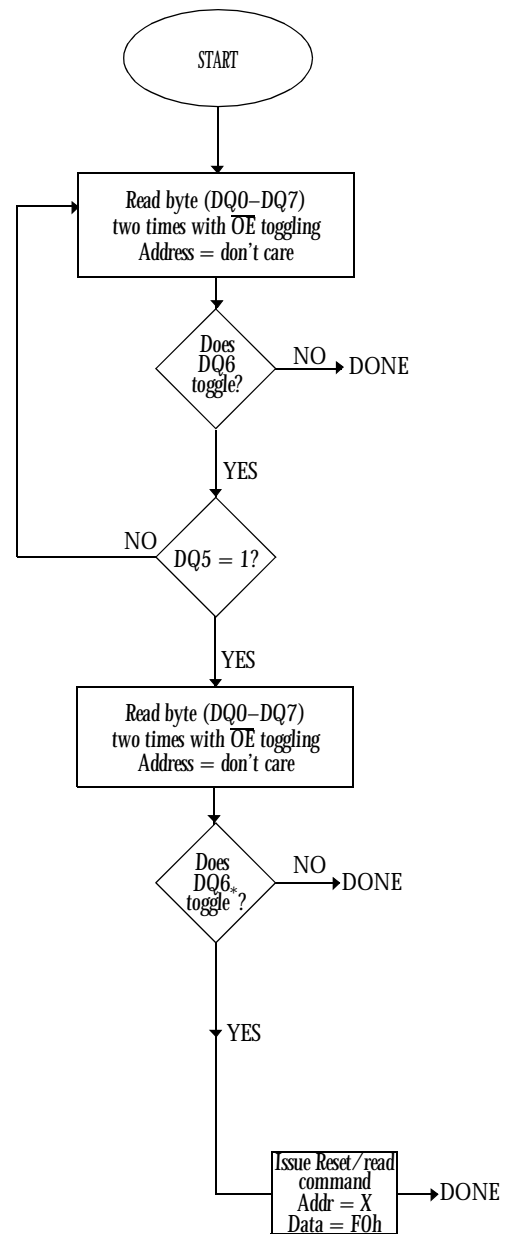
START

Read byte (DQ0–DQ7) two times with $\overline{OE}$ toggling Address = don't care

Does DQ6 toggle?

NO

DONE

YES

NO

DQ5 = 1?

YES

Read byte (DQ0–DQ7) two times with $\overline{OE}$ toggling Address = don't care

Does DQ6 toggle$^*$?

NO

DONE

YES

Issue Reset/read command Addr = X Data = F0h

DONE